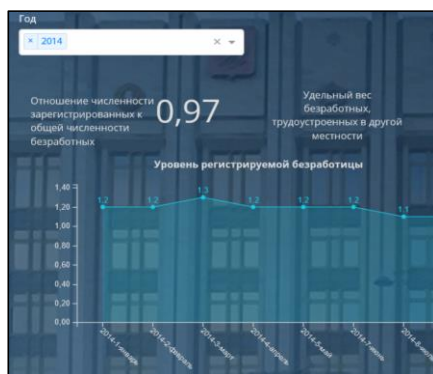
Год

× 2014 × ▾

Отношение численности зарегистрированных к общей численности безработных

0,97

Удельный вес безработных, трудоустроенных в другой местности

Уровень регистрируемой безработицы

1,40
1,20
1,00
0,80
0,60
0,40
0,20
0,00

1,2 1,2 1,3 1,2 1,2 1,2 1,1

2014-1-январь
2014-2-февраль
2014-3-март
2014-4-апрель
2014-5-май
2014-7-июль
2014-8-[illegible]